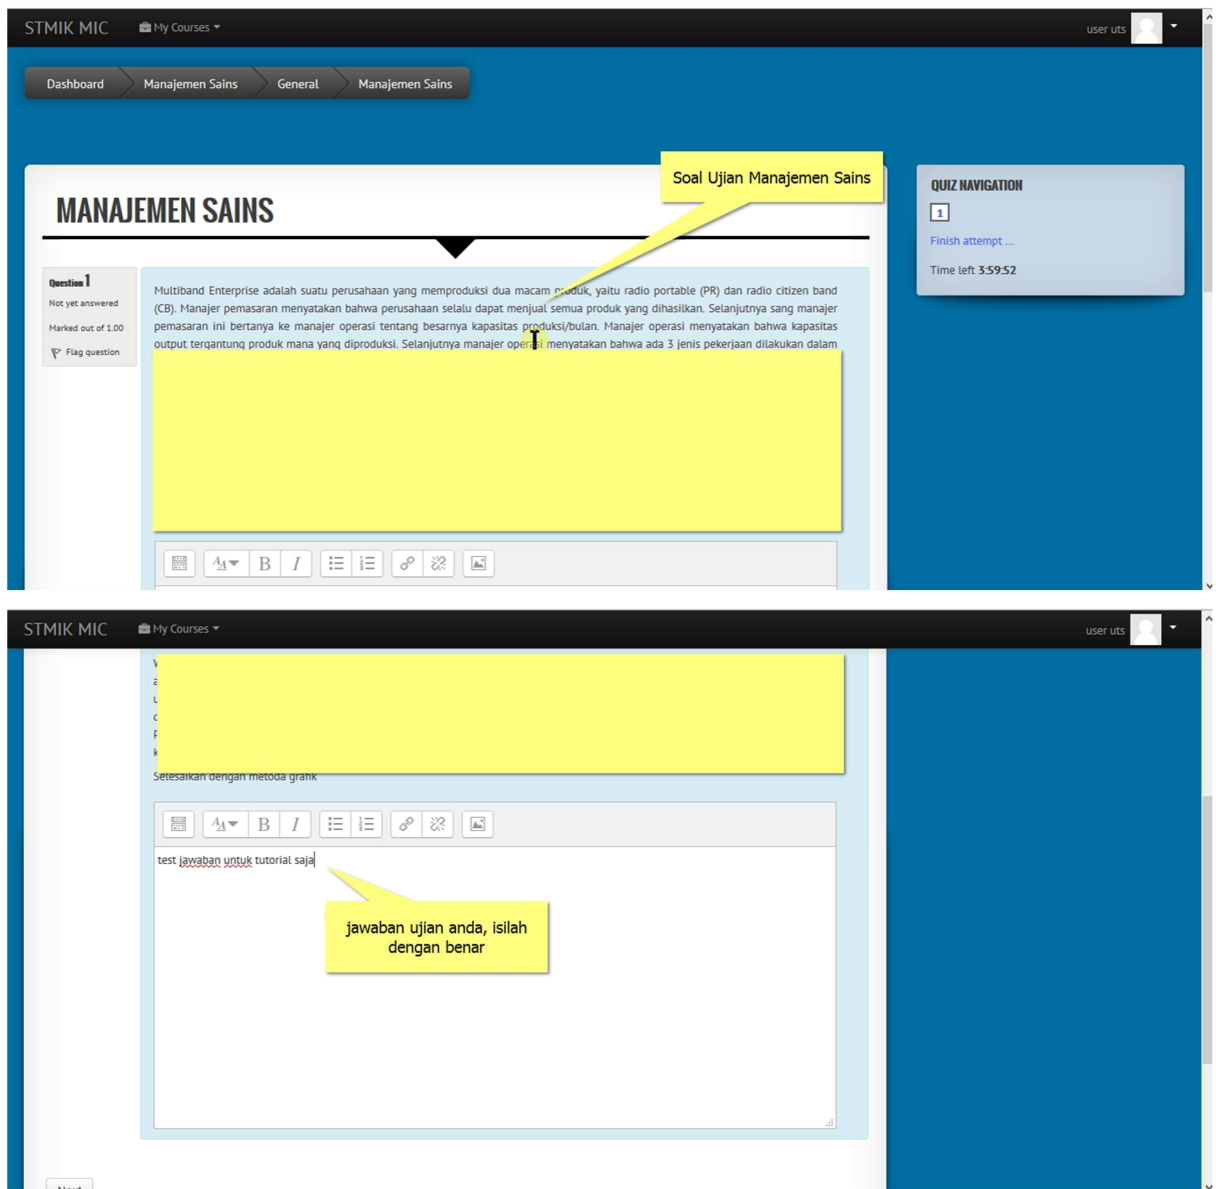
STMIK MIC  My Courses  user uts

Dashboard  Manajemen Sains  General  Manajemen Sains

Soal Ujian Manajemen Sains

MANAJEMEN SAINS

QUIZ NAVIGATION
1
Finish attempt ...
Time left 3:59:52

Question 1
Not yet answered
Marked out of 1.00
Flag question

Multiband Enterprise adalah suatu perusahaan yang memproduksi dua macam produk, yaitu radio portable (PR) dan radio citizen band (CB). Manajer pemasaran menyatakan bahwa perusahaan selalu dapat menjual semua produk yang dihasilkan. Selanjutnya sang manajer pemasaran ini bertanya ke manajer operasi tentang besarnya kapasitas produksi/bulan. Manajer operasi menyatakan bahwa kapasitas output tergantung produk mana yang diproduksi. Selanjutnya manajer operasi menyatakan bahwa ada 3 jenis pekerjaan dilakukan dalam

STMIK MIC  My Courses  user uts

Selesaikan dengan metoda grafik

test jawaban untuk tutorial saja

jawaban ujian anda, isilah dengan benar

Next